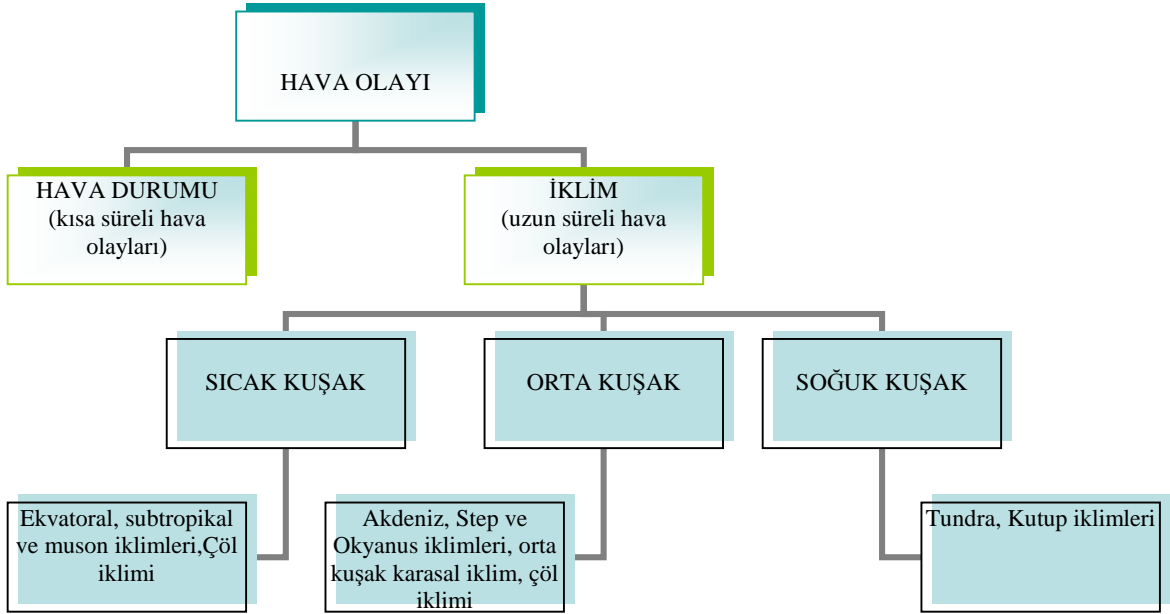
HAVA OLAYI

HAVA DURUMU
(kısa süreli hava olayları)

İKLİM
(uzun süreli hava olayları)

SICAK KUŞAK

ORTA KUŞAK

SOĞUK KUŞAK

Ekvatoral, subtropikal ve muson iklimleri,Çöl iklimi

Akdeniz, Step ve Okyanus iklimleri, orta kuşak karasal iklim, çöl iklimi

Tundra, Kutup iklimleri